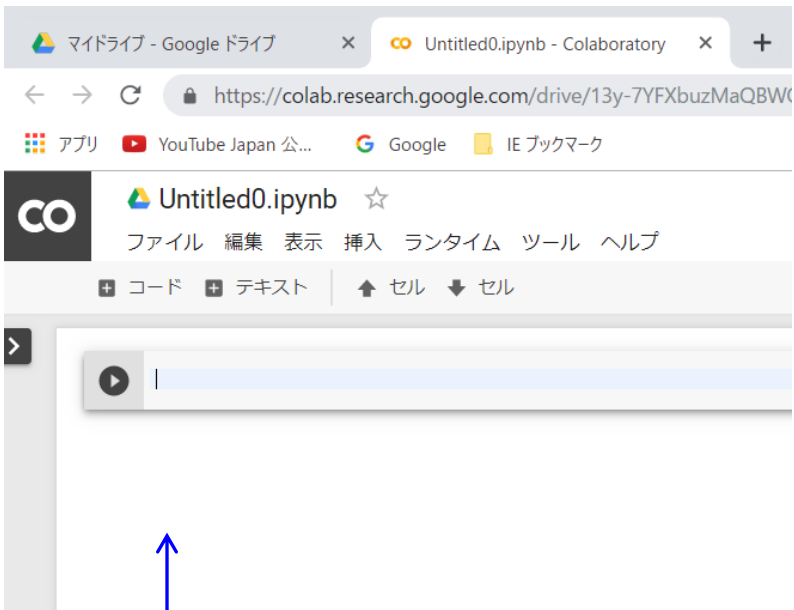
マイドライブ - Google ドライブ ×
Untitled0.ipynb - Colaboratory ×
+
https://colab.research.google.com/drive/13y-7YFXbuzMaQBW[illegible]
アプリ YouTube Japan 公... Google IE ブックマーク
CO
Untitled0.ipynb ☆
ファイル 編集 表示 挿入 ランタイム ツール ヘルプ
+ コード + テキスト ↑ セル ↓ セル